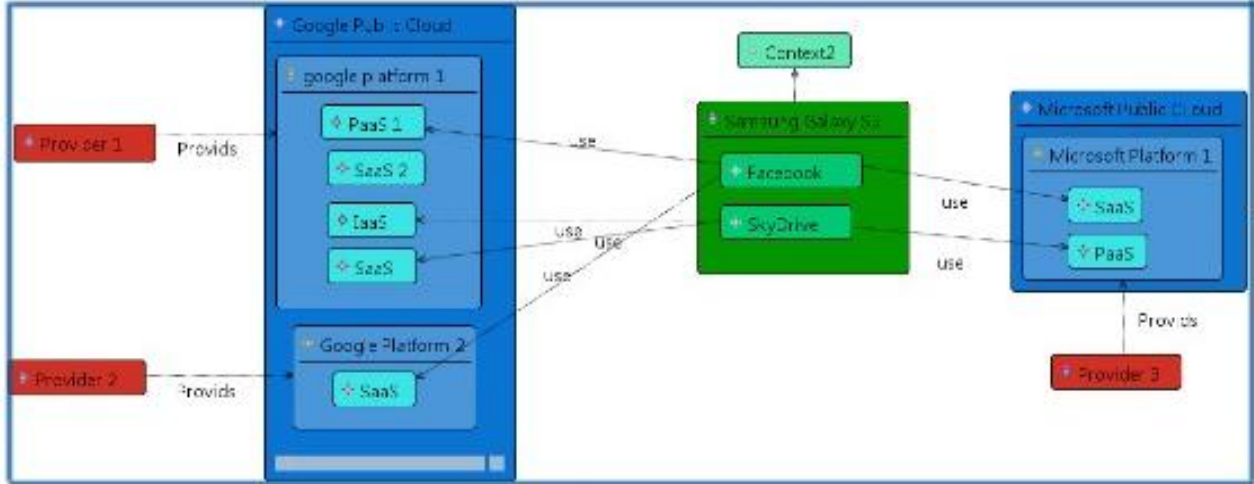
Google Pub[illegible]c Cloud

google p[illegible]atform 1

PaaS 1

SaaS 2

IaaS

SaaS

Google Platform 2

SaaS

Prov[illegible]der 1

Provids

Provider 2

Provids

Context2

Samsung Galaxy S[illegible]

Facebook

SkyDrive

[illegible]se

usa

use

use

use

use

Microsoft Public Cloud

Microsoft Platform 1

SaaS

PaaS

Prov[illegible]ds

Provider 3